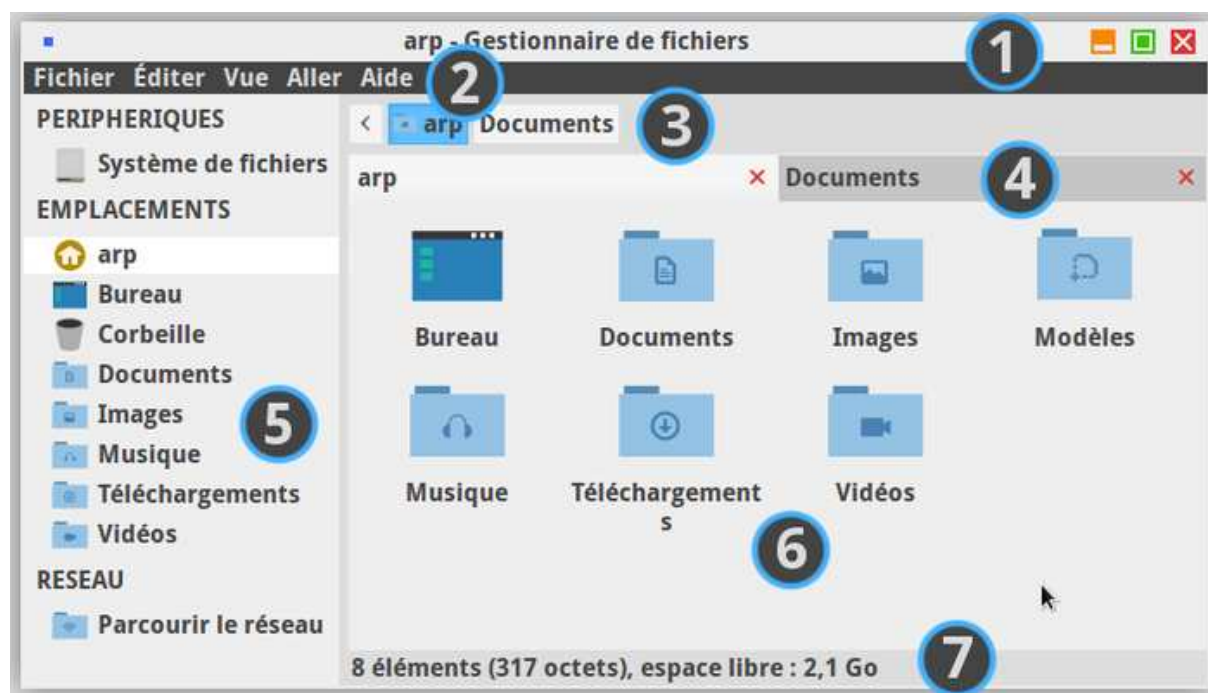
arp - Gestionnaire de fichiers

1

Fichier Éditer Vue Aller Aide

2

PERIPHERIQUES

Système de fichiers

EMPLACEMENTS

arp

Bureau

Corbeille

Documents

Images

Musique

Téléchargements

Vidéos

RESEAU

Parcourir le réseau

5

arp Documents

3

arp ×

Documents ×

4

Bureau

Documents

Images

Modèles

Musique

Téléchargements

Vidéos

6

8 éléments (317 octets), espace libre : 2,1 Go

7